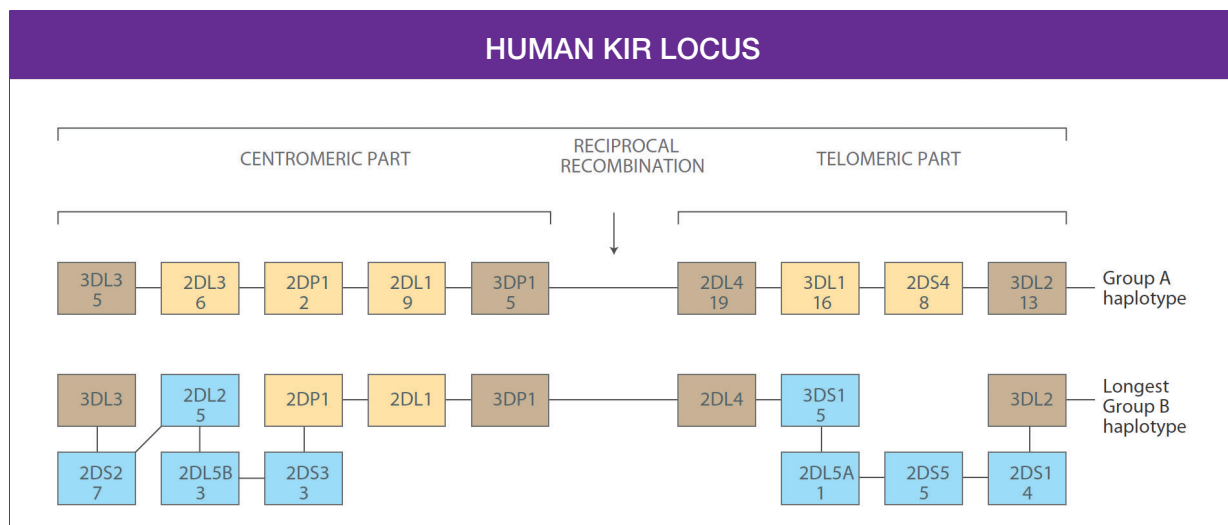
HUMAN KIR LOCUS

CENTROMERIC PART

RECIPROCAL RECOMBINATION

TELOMERIC PART

3DL3
5

2DL3
6

2DP1
2

2DL1
9

3DP1
5

2DL4
19

3DL1
16

2DS4
8

3DL2
13

Group A haplotype

3DL3

2DL2
5

2DP1

2DL1

3DP1

2DL4

3DS1
5

3DL2

Longest Group B haplotype

2DS2
7

2DL5B
3

2DS3
3

2DL5A
1

2DS5
5

2DS1
4